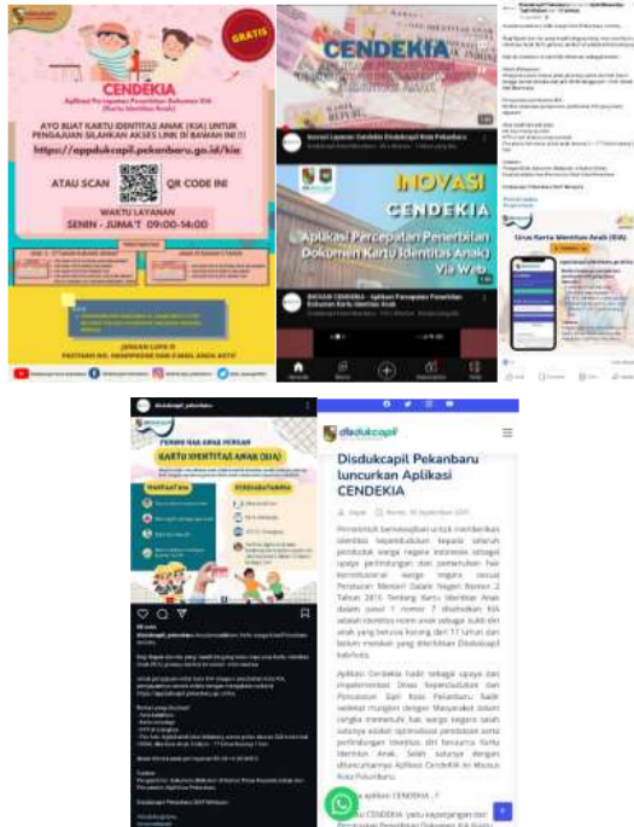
GRATIS

CENDEKIA

Aplikasi Percepatan Penerbitan Dokumen KIA (Kartu Identitas Anak)

AYO BUAT KARTU IDENTITAS ANAK (KIA) UNTUK PENGAJUAN SILAHKAN AKSES LINK DI BAWAH INI !!!

https://appdukcapil.pekanbaru.go.id/kia

ATAU SCAN QR CODE INI

WAKTU LAYANAN

SENIN - JUMA'T 09:00-14:00

JANGAN LUPA !!! PASTIKAN NO. HANDPHONE DAN E-MAIL ANDA AKTIF

CENDEKIA

INOVASI

CENDEKIA

Aplikasi Percepatan Penerbitan Dokumen Kartu Identitas Anak Via Web

Sirus Kartu Identitas Anak (KIA)

disdukcapil_pekanbaru

KARTU IDENTITAS ANAK (KIA)

disdukcapil

Disdukcapil Pekanbaru luncurkan Aplikasi CENDEKIA

Pemerintah berkewajiban untuk memberikan identitas kependudukan kepada seluruh penduduk warga negara Indonesia sebagai upaya perlindungan dan pemenuhan hak konstitusional warga negara sesuai Peraturan Menteri Dalam Negeri Nomor 2 Tahun 2016 Tentang Kartu Identitas Anak dalam pasal 1 nomor 7 disebutkan KIA adalah identitas resmi anak sebagai bukti diri anak yang berusia kurang dari 17 tahun dan belum menikah yang diterbitkan Disdukcapil kab/kota.

Aplikasi Cendekia hadir sebagai upaya dan implementasi Dinas Kependudukan dan Pencatatan Sipil Kota Pekanbaru hadir melekat mungkin dengan Masyarakat dalam rangka memenuhi hak warga negara salah satunya adalah optimalisasi pendataan serta perlindungan identitas diri berupa Kartu Identitas Anak. Salah satunya dengan diluncurkannya Aplikasi CendeKIA ini khusus Kota Pekanbaru.

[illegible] aplikasi CENDEKIA ..?

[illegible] CENDEKIA yaitu kepanjangan dari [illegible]